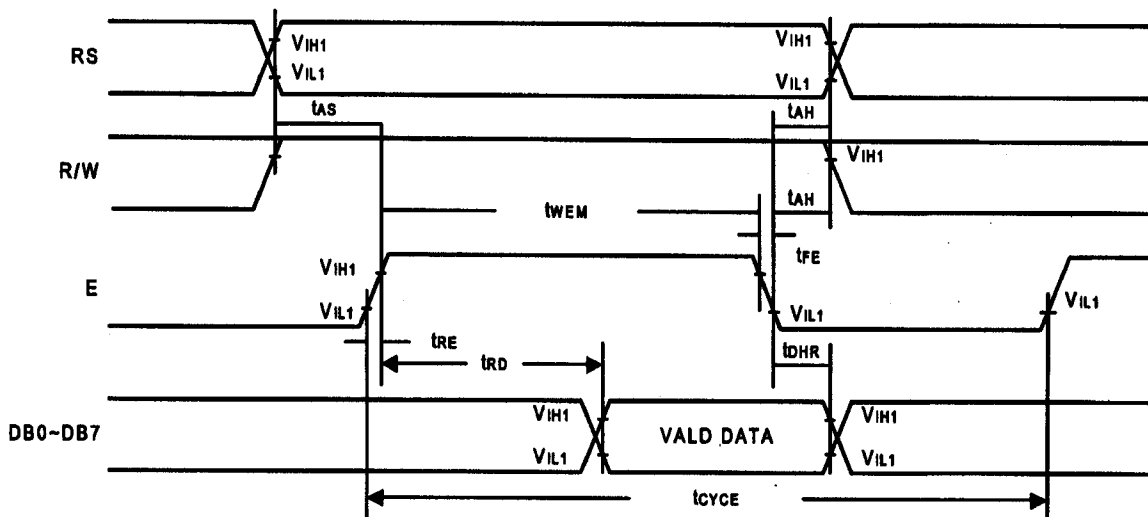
RS
$V_{IH1}$
$V_{IL1}$
$V_{IH1}$
$V_{IL1}$
$t_{AS}$
$t_{AH}$
R/W
$V_{IH1}$
$t_{WEM}$
$t_{AH}$
$t_{FE}$
E
$V_{IH1}$
$V_{IL1}$
$V_{IL1}$
$V_{IL1}$
$t_{RE}$
$t_{RD}$
$t_{DHR}$
DB0~DB7
$V_{IH1}$
$V_{IL1}$
VALD DATA
$V_{IH1}$
$V_{IL1}$
$t_{CYCE}$